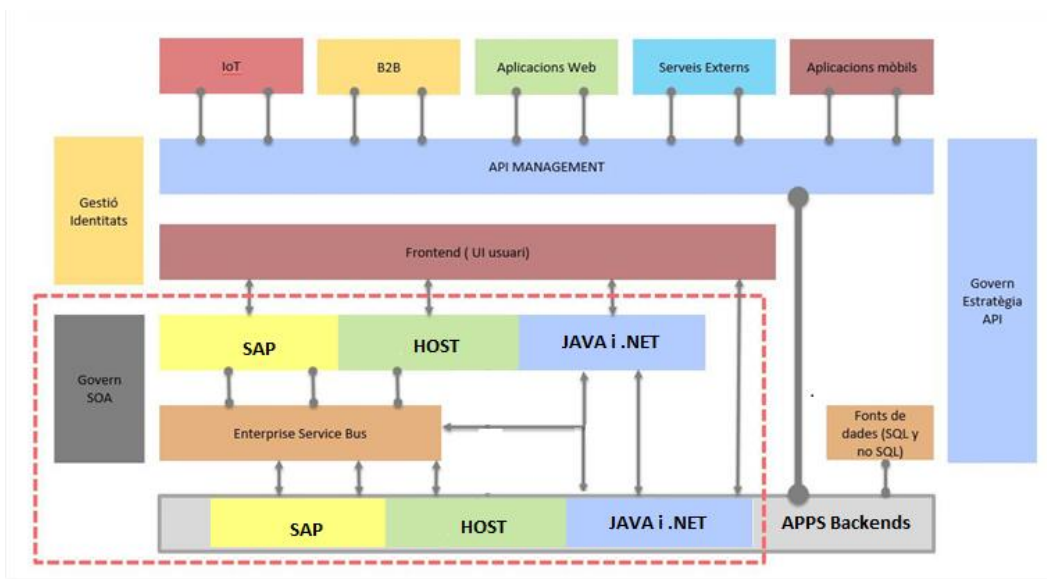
IoT

B2B

Aplicacions Web

Serveis Externs

Aplicacions mòbils

API MANAGEMENT

Gestió Identitats

Frontend ( UI usuari)

Govern Estratègia API

Govern SOA

SAP

HOST

JAVA i .NET

Enterprise Service Bus

Fonts de dades (SQL y no SQL)

SAP

HOST

JAVA i .NET

APPS Backends